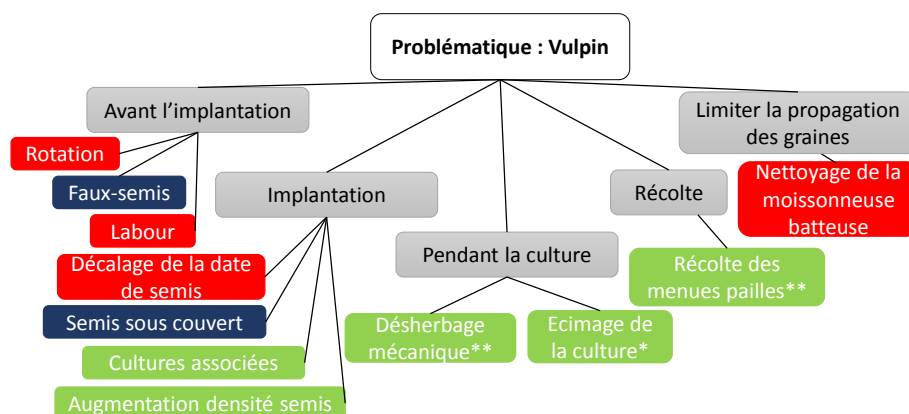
Problématique : Vulpin

Avant l'implantation

Rotation

Faux-semis

Labour

Décalage de la date de semis

Implantation

Semis sous couvert

Cultures associées

Augmentation densité semis

Pendant la culture

Désherbage mécanique**

Ecimage de la culture*

Récolte

Récolte des menues pailles**

Limiter la propagation des graines

Nettoyage de la moissonneuse batteuse